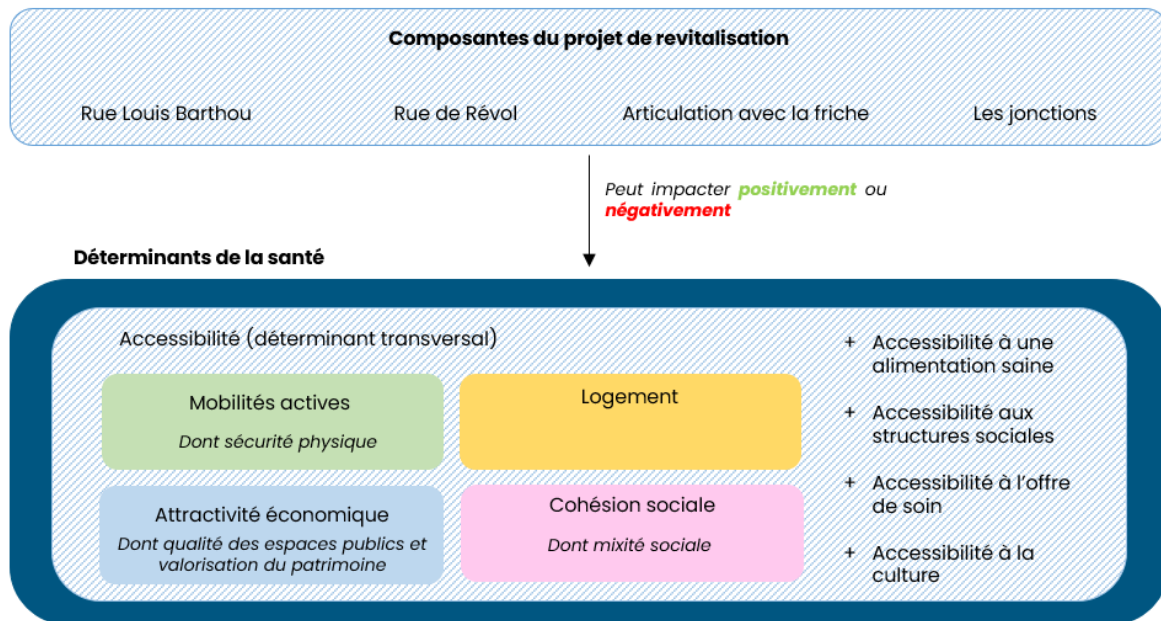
Composantes du projet de revitalisation

Rue Louis Barthou

Rue de Révol

Articulation avec la friche

Les jonctions

Peut impacter positivement ou négativement

Déterminants de la santé

Accessibilité (déterminant transversal)

Mobilités actives

Dont sécurité physique

Logement

Attractivité économique

Dont qualité des espaces publics et valorisation du patrimoine

Cohésion sociale

Dont mixité sociale

+ Accessibilité à une alimentation saine

+ Accessibilité aux structures sociales

+ Accessibilité à l'offre de soin

+ Accessibilité à la culture